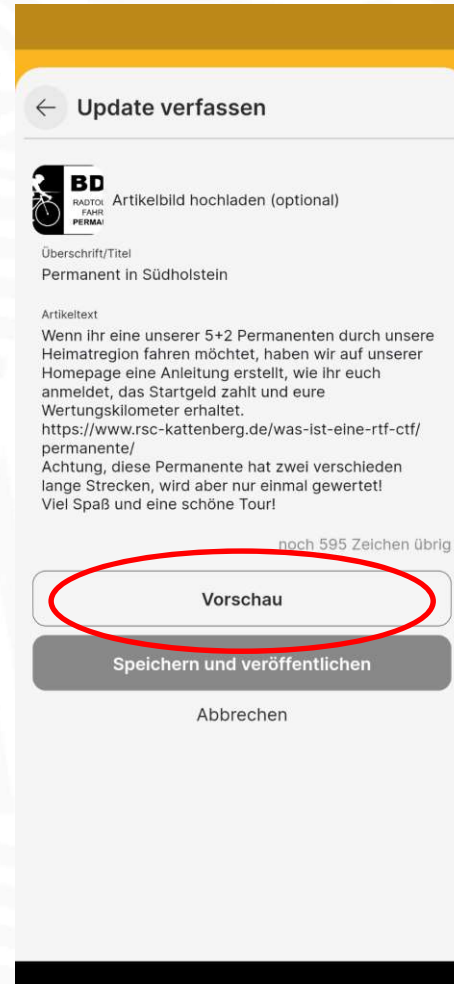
Update verfassen

BD
RADTOU
FAHR
PERMA

Artikelbild hochladen (optional)

Überschrift/Titel
Permanent in Südholstein

Artikeltext
Wenn ihr eine unserer 5+2 Permanenten durch unsere Heimatregion fahren möchtet, haben wir auf unserer Homepage eine Anleitung erstellt, wie ihr euch anmeldet, das Startgeld zahlt und eure Wertungskilometer erhaltet.
https://www.rsc-kattenberg.de/was-ist-eine-rtf-ctf/permanente/
Achtung, diese Permanente hat zwei verschieden lange Strecken, wird aber nur einmal gewertet!
Viel Spaß und eine schöne Tour!

noch 595 Zeichen übrig

Vorschau

Speichern und veröffentlichen

Abbrechen